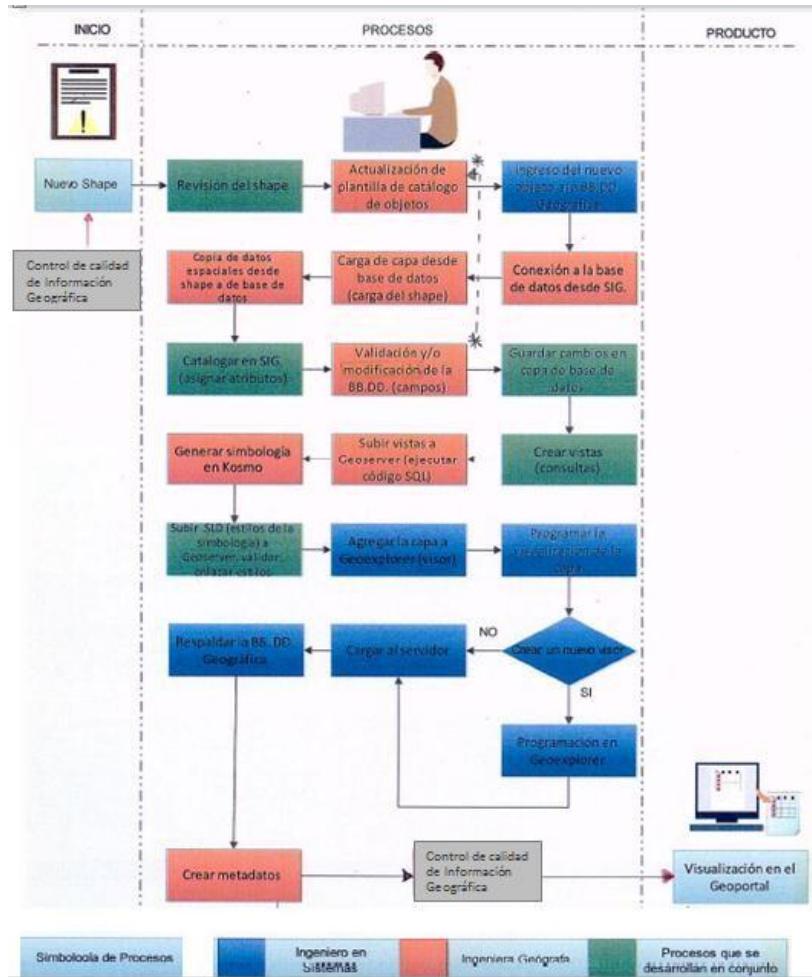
INICIO

PROCESOS

PRODUCTO

Nuevo Shape

Control de calidad de Información Geográfica

Revisión del shape

Actualización de plantilla de catálogo de objetos

Ingreso del nuevo objeto a la BB.DD. Geográfica

Copia de datos espaciales desde shape a de base de datos

Carga de capa desde base de datos (carga del shape)

Conexión a la base de datos desde SIG.

Catalogar en SIG (asignar atributos)

Validación y/o modificación de la BB.DD. (campos)

Guardar cambios en capa de base de datos

Generar simbología en Kosmo

Subir vistas a Geoserver (ejecutar código SQL)

Crear vistas (consultas)

Subir .SLD (estilos de la simbología) a Geoserver, validar, enlazar estilos

Agregar la capa a Geoexplorer (visor)

Programar la visualización de la capa

Respaldar la BB. DD. Geográfica

Cargar al servidor

NO

Crear un nuevo visor

SI

Programación en Geoexplorer

Crear metadatos

Control de calidad de Información Geográfica

Visualización en el Geoportal

Simbología de Procesos

Ingeniero en Sistemas

Ingeniera Geógrafa

Procesos que se desarrollan en conjunto